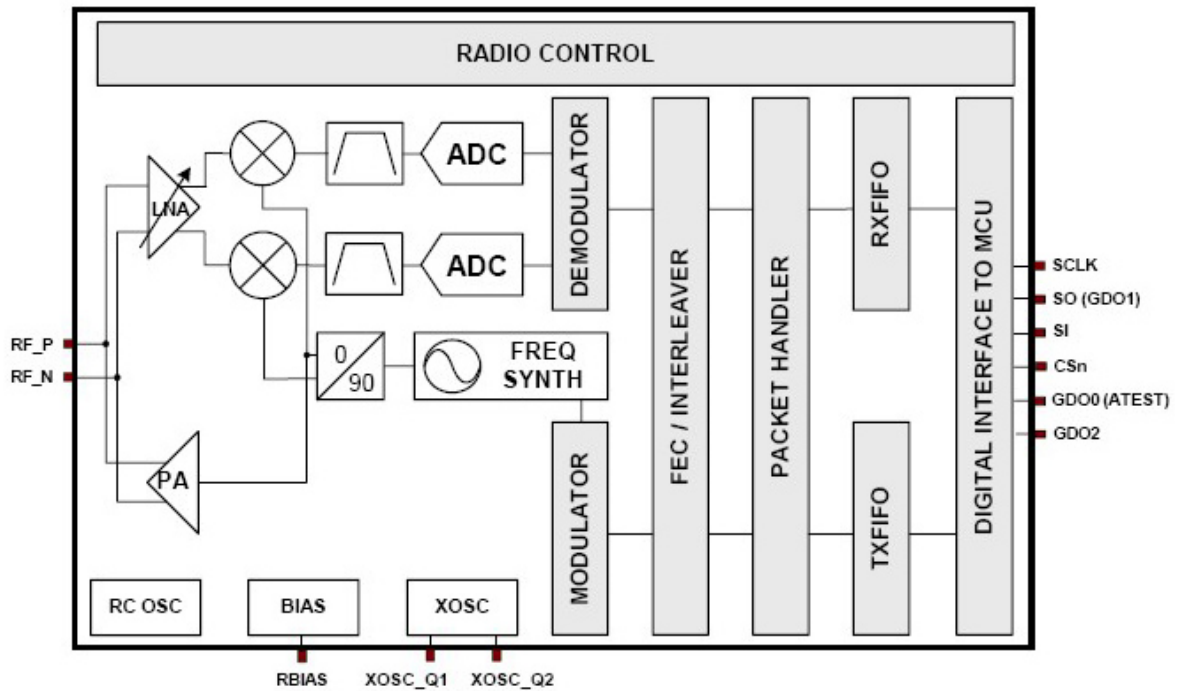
RADIO CONTROL

LNA

ADC

ADC

DEMODULATOR

FEC / INTERLEAVER

PACKET HANDLER

RXFIFO

DIGITAL INTERFACE TO MCU

RF_P

RF_N

0

90

FREQ SYNTH

PA

MODULATOR

TXFIFO

SCLK

SO (GDO1)

SI

CSn

GDO0 (ATEST)

GDO2

RC OSC

BIAS

XOSC

RBIAS

XOSC_Q1

XOSC_Q2